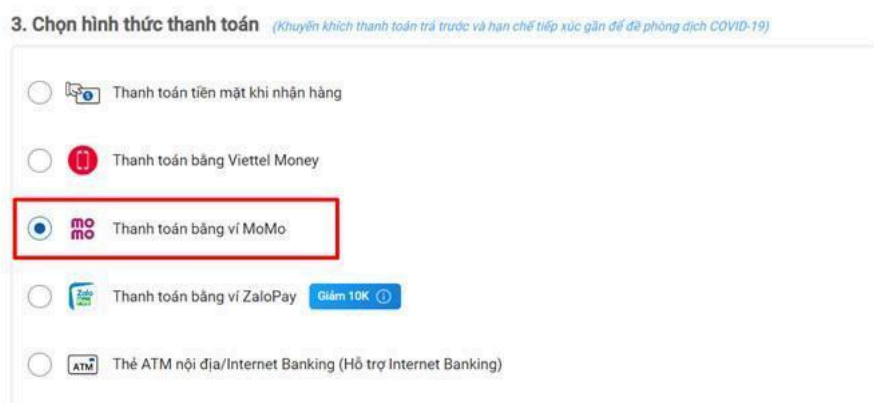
3. Chọn hình thức thanh toán (Khuyến khích thanh toán trả trước và hạn chế tiếp xúc gần để đề phòng dịch COVID-19)

Thanh toán tiền mặt khi nhận hàng

Thanh toán bằng Viettel Money

mo mo Thanh toán bằng ví MoMo

Zalo Pay Thanh toán bằng ví ZaloPay Giảm 10K ⓘ

ATM Thẻ ATM nội địa/Internet Banking (Hỗ trợ Internet Banking)